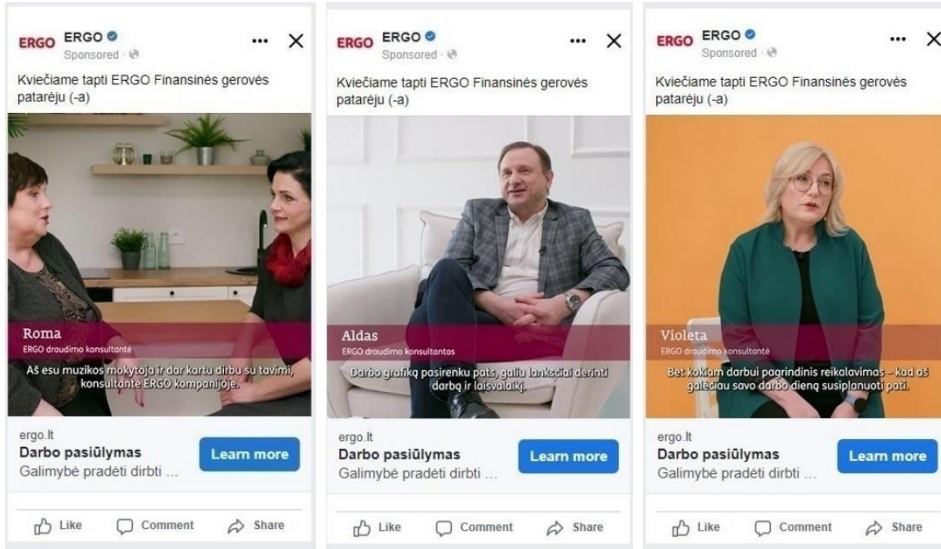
ERGO ERGO
Sponsored ·

Kviečiame tapti ERGO Finansinės gerovės patarėju (-a)

Roma
ERGO draudimo konsultantė

Aš esu muzikos mokytoja ir dar kartu dirbu su tavimi, konsultante ERGO kompanijoje.

ergo.lt
Darbo pasiūlymas
Galimybė pradėti dirbti ...

Learn more

Like Comment Share

ERGO ERGO
Sponsored ·

Kviečiame tapti ERGO Finansinės gerovės patarėju (-a)

Aldas
ERGO draudimo konsultantas

Darbo grafiką pasirenku pats, galiu lanksčiai derinti darbą ir laisvalaikį.

ergo.lt
Darbo pasiūlymas
Galimybė pradėti dirbti ...

Learn more

Like Comment Share

ERGO ERGO
Sponsored ·

Kviečiame tapti ERGO Finansinės gerovės patarėju (-a)

Violeta
ERGO draudimo konsultantė

Bet kokiam darbui pagrindinis reikalavimas – kad aš galėčiau savo darbo dieną susiplanuoti pati.

ergo.lt
Darbo pasiūlymas
Galimybė pradėti dirbti ...

Learn more

Like Comment Share